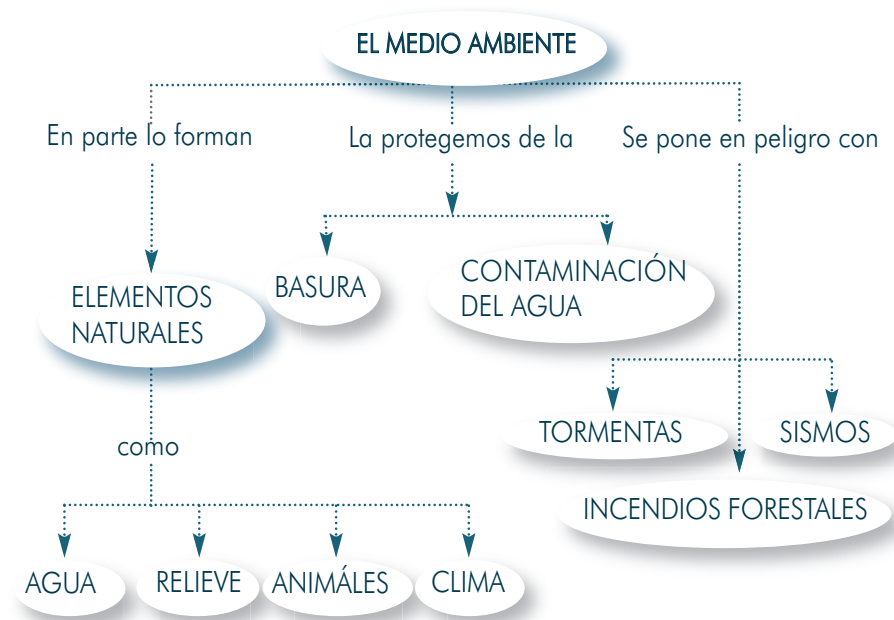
EL MEDIO AMBIENTE

En parte lo forman

La protegemos de la

Se pone en peligro con

ELEMENTOS NATURALES

BASURA

CONTAMINACIÓN DEL AGUA

como

TORMENTAS

SISMOS

INCENDIOS FORESTALES

AGUA

RELIEVE

ANIMÁLES

CLIMA